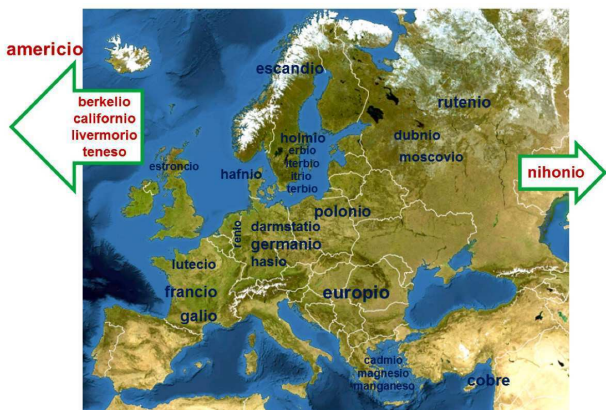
americio

berkelio
californio
livermorio
teneso

escandio

rutenio

holmio
erbio
iterbio
itrio
terbio

dubnio
moscovio

nihonio

estroncio

hafnio

renio

darmstatio
germanio
hasio

polonio

lutecio

francio

galio

europio

cadmio
magnesio
manganeso

cobre